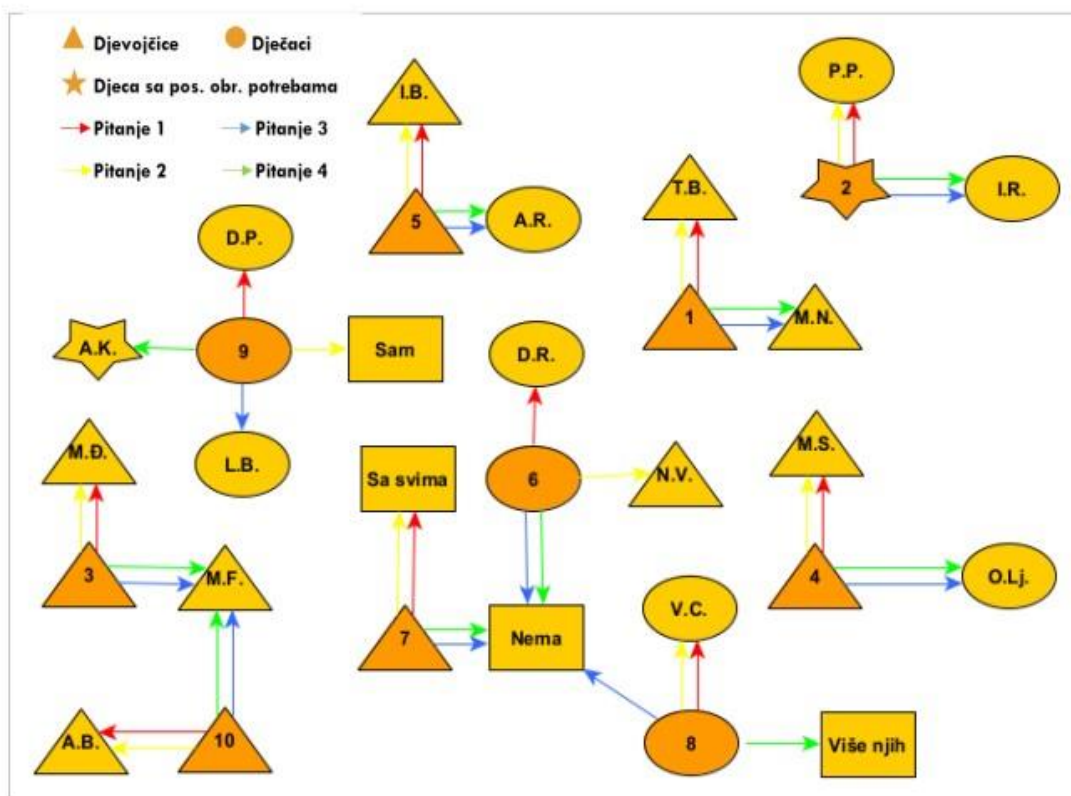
Djevojčice Dječaci

Djeca sa pos. obr. potrebama

Pitanje 1 Pitanje 3

Pitanje 2 Pitanje 4

I.B.

P.P.

2

I.R.

T.B.

5

A.R.

D.P.

1

M.N.

A.K.

9

Sam

D.R.

M.Đ.

L.B.

M.S.

Sa svima

6

N.V.

3

M.F.

4

O.Lj.

V.C.

7

Nema

A.B.

10

8

Više njih